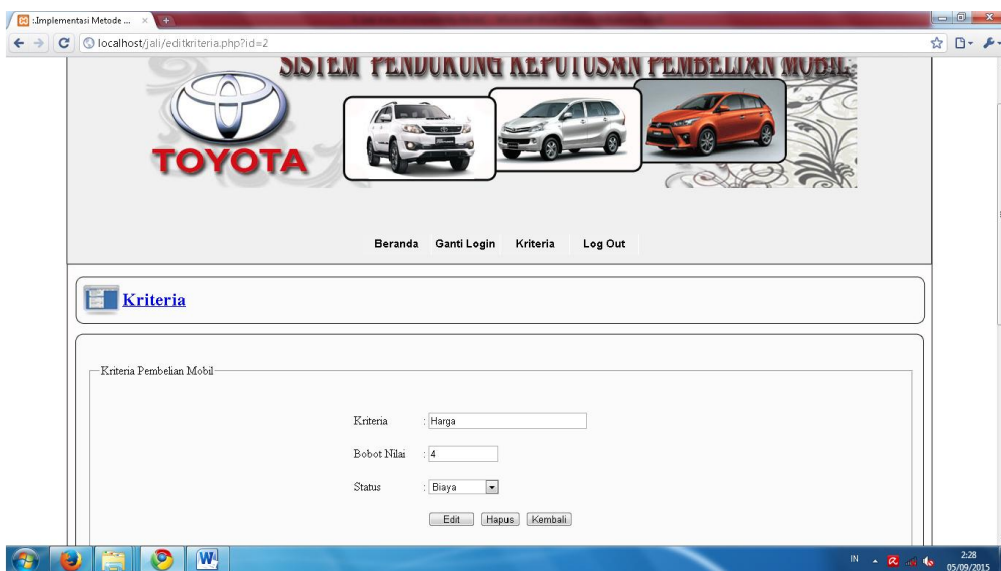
:Implementasi Metode ...

localhost/jali/editkriteria.php?id=2

SISTEM PENDUKUNG KEPUTUSAN PEMBELIAN MOBIL

TOYOTA

Beranda Ganti Login Kriteria Log Out

Kriteria

Kriteria Pembelian Mobil

Kriteria : Harga

Bobot Nilai : 4

Status : Biaya

Edit Hapus Kembali

IN 2:28 05/09/2015